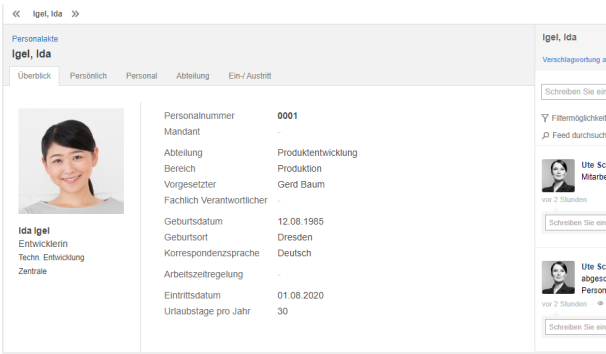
« Igel, Ida »

Personalakte
Igel, Ida

Überblick | Persönlich | Personal | Abteilung | Ein-/ Austritt

Ida Igel
Entwicklerin
Techn. Entwicklung
Zentrale

| | |
|---|---|
| Personalnummer | 0001 |
| Mandant | - |
| Abteilung | Produktentwicklung |
| Bereich | Produktion |
| Vorgesetzter | Gerd Baum |
| Fachlich Verantwortlicher | - |
| Geburtsdatum | 12.08.1985 |
| Geburtsort | Dresden |
| Korrespondenzsprache | Deutsch |
| Arbeitszeitregelung | - |
| Eintrittsdatum | 01.08.2020 |
| Urlaubstage pro Jahr | 30 |

Igel, Ida
Verschlagwortung a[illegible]

Schreiben Sie ein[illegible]

Filtermöglichkeit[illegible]
Feed durchsuch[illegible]

Ute Sc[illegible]
Mitarbe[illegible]
vor 2 Stunden
Schreiben Sie ein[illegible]

Ute Sc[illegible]
abgesc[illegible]
Person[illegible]
vor 2 Stunden
Schreiben Sie ein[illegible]